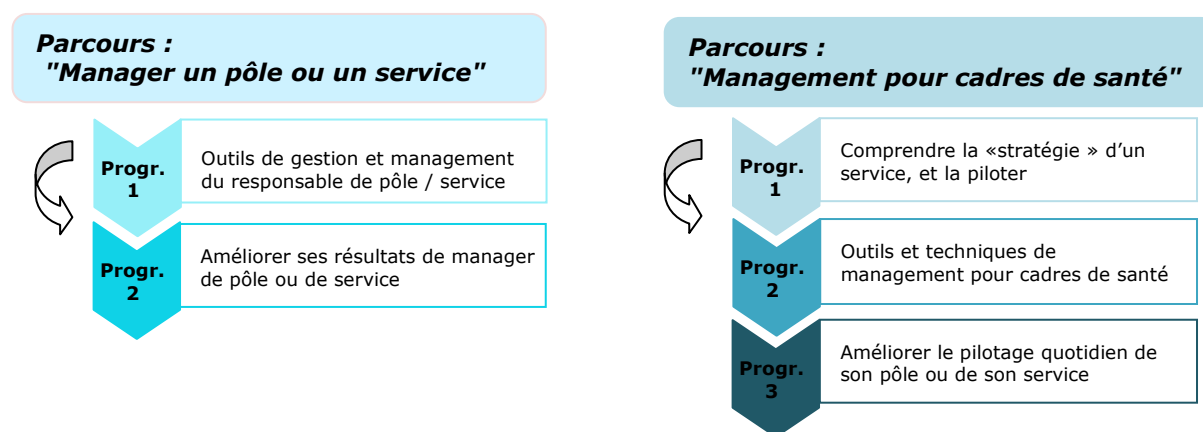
Parcours :
"Manager un pôle ou un service"

Progr. 1

Outils de gestion et management du responsable de pôle / service

Progr. 2

Améliorer ses résultats de manager de pôle ou de service

Parcours :
"Management pour cadres de santé"

Progr. 1

Comprendre la «stratégie » d'un service, et la piloter

Progr. 2

Outils et techniques de management pour cadres de santé

Progr. 3

Améliorer le pilotage quotidien de son pôle ou de son service